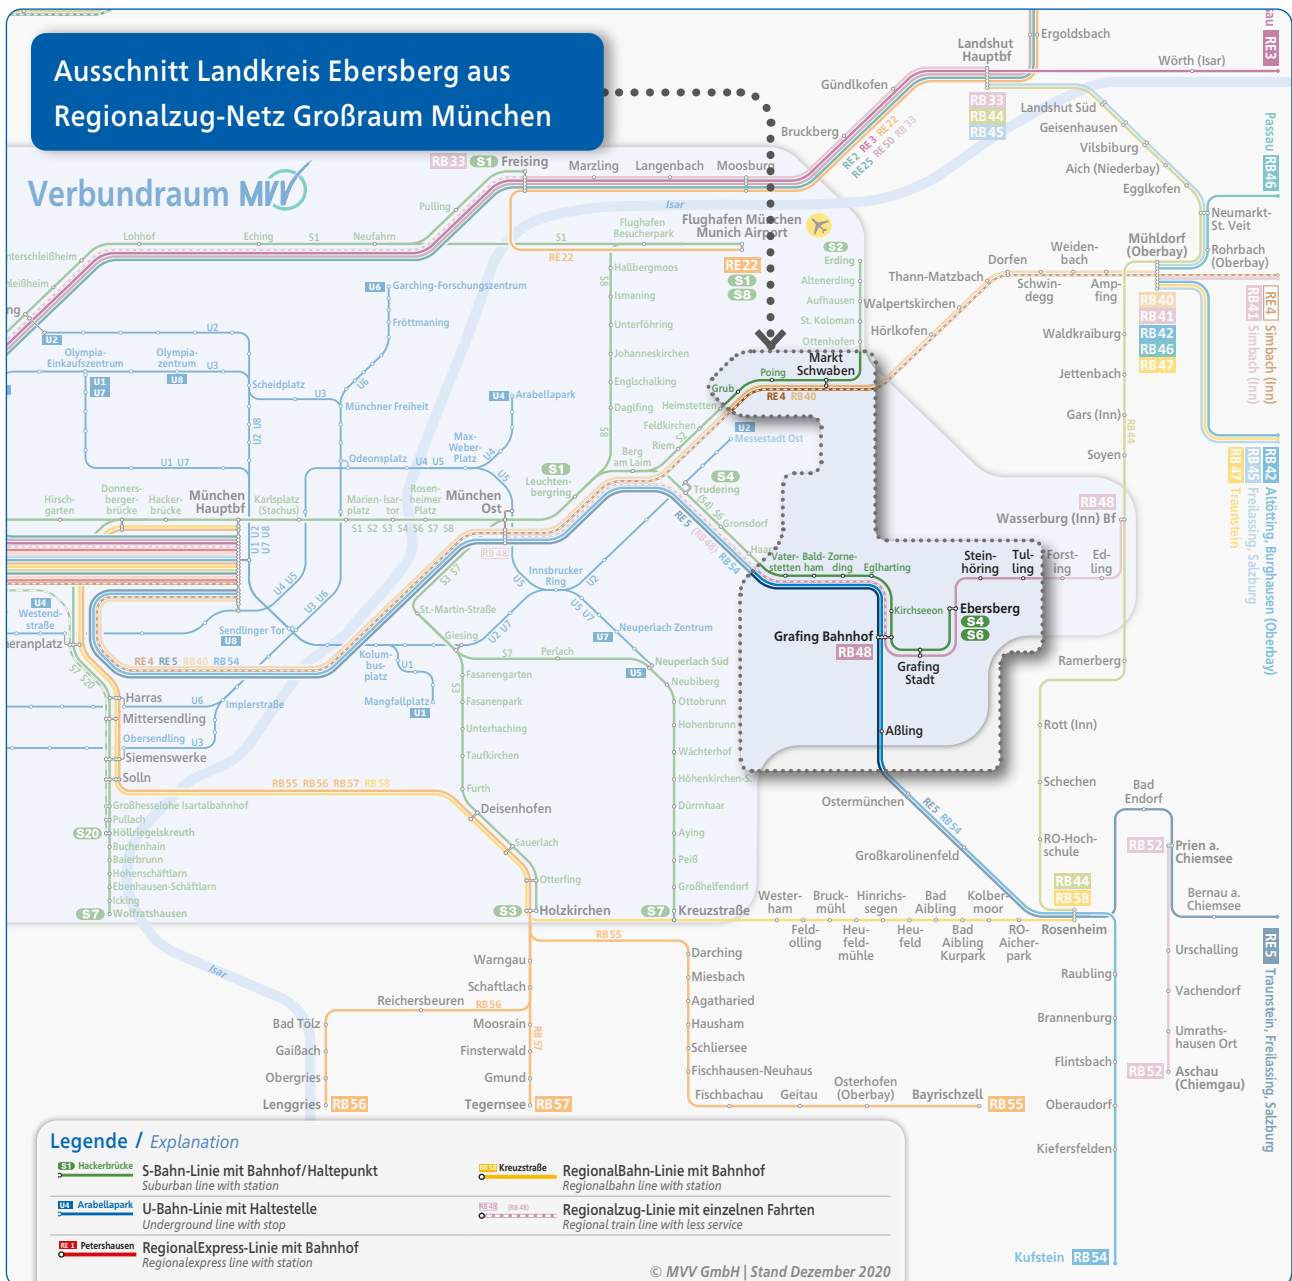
Ausschnitt Landkreis Ebersberg aus Regionalzug-Netz Großraum München

Verbundraum MVV

Markt Schwaben
Poing
Grub
Heimstetten
Feldkirchen
RE4 RB40
Vaterstetten
Baldham
Zorneding
Eglharting
Kirchseeon
Grafing Bahnhof
RB48
Grafing Stadt
Ebersberg
S4
S6
Steinhöring
Tulling
Forsting
Edling
Aßling
Wasserburg (Inn) Bf
RB48
Ostermünchen
Großkarolinenfeld
Rosenheim

Landshut Hbf
Ergoldsbach
Wörth (Isar)
Gündlkofen
Bruckberg
Landshut Süd
Geisenhausen
Vilsbiburg
Aich (Niederbay)
Egglkofen
Neumarkt-St. Veit
Rohrbach (Oberbay)
Mühldorf (Oberbay)
Weidenbach
Dorfen
Thann-Matzbach
Schwindegg
Ampfing
Walpertskirchen
Hörlkofen
Waldkraiburg
Jettenbach
Gars (Inn)
Soyen
Ramerberg
Rott (Inn)
Schechen
RO-Hochschule
Bad Endorf
Prien a. Chiemsee
Bernau a. Chiemsee
Urschalling
Vachendorf
Umrathshausen Ort
Aschau (Chiemgau)
Raubling
Brannenburg
Flintsbach
Oberaudorf
Kiefersfelden
Kufstein RB54

RB33 S1 Freising
Marzling
Langenbach
Moosburg
Flughafen München Munich Airport
Flughafen Besucherpark
RE22
S1
S8
S2
Erding
Altenerding
Aufhausen
St. Koloman
Ottenhofen
Hallbergmoos
Ismaning
Unterföhring
Johanneskirchen
Englschalking
Daglfing
Riem
Berg am Laim
Messestadt Ost
Trudering
Gronsdorf
Haar
Leuchtenbergring
München Ost
München Hbf
Pulling
Neufahrn
Eching
Lohhof
Garching-Forschungszentrum
Fröttmaning
Münchner Freiheit
Arabellapark
Olympia-Einkaufszentrum
Olympiazentrum
Scheidplatz
Odeonsplatz
Max-Weber-Platz
Hirschgarten
Donnersbergerbrücke
Hackerbrücke
Karlsplatz (Stachus)
Marienplatz
Isartor
Rosenheimer Platz
Westendstraße
Heimeranplatz
Sendlinger Tor
Innsbrucker Ring
St.-Martin-Straße
Giesing
Kolumbusplatz
Mangfallplatz
Neuperlach Zentrum
Neuperlach Süd
Perlach
Fasanengarten
Fasanenpark
Unterhaching
Taufkirchen
Furth
Deisenhofen
Sauerlach
Otterfing
Holzkirchen
Neubiberg
Ottobrunn
Hohenbrunn
Wächterhof
Höhenkirchen-S.
Dürrnhaar
Aying
Peiß
Großhelfendorf
Kreuzstraße
Harras
Mittersendling
Obersendling
Siemenswerke
Solln
Implerstraße
Großhesselohe Isartalbahnhof
Pullach
Höllriegelskreuth
Buchenhain
Baierbrunn
Hohenschäftlarn
Ebenhausen-Schäftlarn
Icking
Wolfratshausen
RE4 RE5 RB40 RB54
RB55 RB56 RB57 RB58
Westerham
Bruckmühl
Hinrichssegen
Bad Aibling
Kolbermoor
Feldolling
Heufeldmühle
Heufeld
Bad Aibling Kurpark
RO-Aicherpark
Darching
Miesbach
Agatharied
Hausham
Schliersee
Fischhausen-Neuhaus
Fischbachau
Geitau
Osterhofen (Oberbay)
Bayrischzell RB55
Warngau
Schaftlach
Reichersbeuren
Moosrain
Finsterwald
Gmund
Tegernsee RB57
Bad Tölz
Gaißach
Obergries
Lenggries RB56
RE3
Passau RB46
RE4 Simbach (Inn)
RB41 Simbach (Inn)
RB42 Altötting, Burghausen (Oberbay)
RB45 Freilassing, Salzburg
RB47 Traunstein
RE5 Traunstein, Freilassing, Salzburg
RB40 RB41 RB42 RB46 RB47
RB33 RB44 RB45
RB44 RB58
RB52

Legende / Explanation
S1 Hackerbrücke S-Bahn-Linie mit Bahnhof/Haltepunkt
Suburban line with station
U4 Arabellapark U-Bahn-Linie mit Haltestelle
Underground line with stop
RE1 Petershausen RegionalExpress-Linie mit Bahnhof
Regionalexpress line with station
RB58 Kreuzstraße RegionalBahn-Linie mit Bahnhof
Regionalbahn line with station
RB48 (RB48) Regionalzug-Linie mit einzelnen Fahrten
Regional train line with less service

© MVV GmbH | Stand Dezember 2020